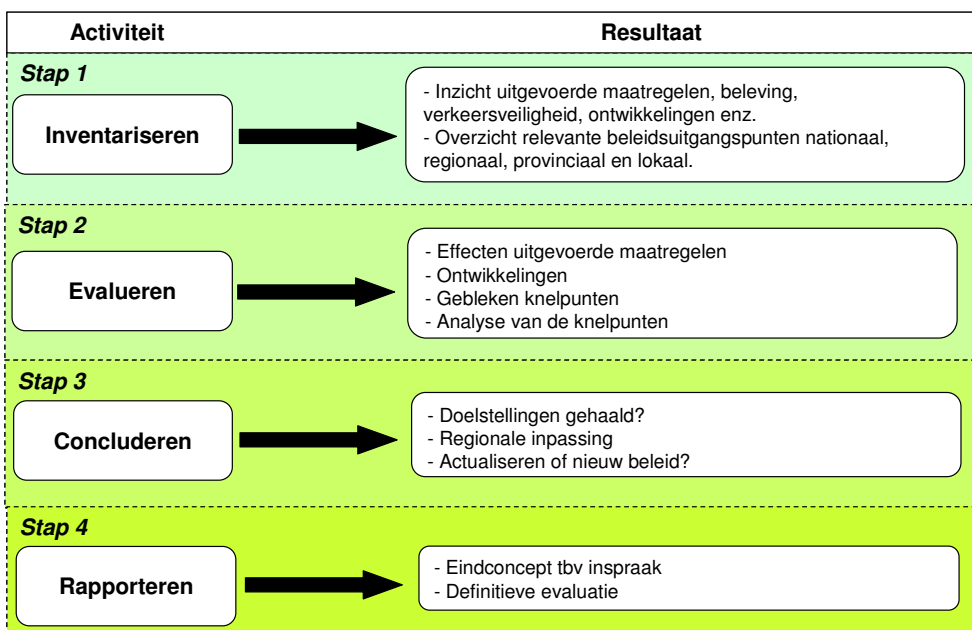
Activiteit

Resultaat

Stap 1

Inventariseren

- Inzicht uitgevoerde maatregelen, beleving, verkeersveiligheid, ontwikkelingen enz.
- Overzicht relevante beleidsuitgangspunten nationaal, regionaal, provinciaal en lokaal.

Stap 2

Evalueren

- Effecten uitgevoerde maatregelen
- Ontwikkelingen
- Gebleken knelpunten
- Analyse van de knelpunten

Stap 3

Concluderen

- Doelstellingen gehaald?
- Regionale inpassing
- Actualiseren of nieuw beleid?

Stap 4

Rapporteren

- Eindconcept tbv inspraak
- Definitieve evaluatie